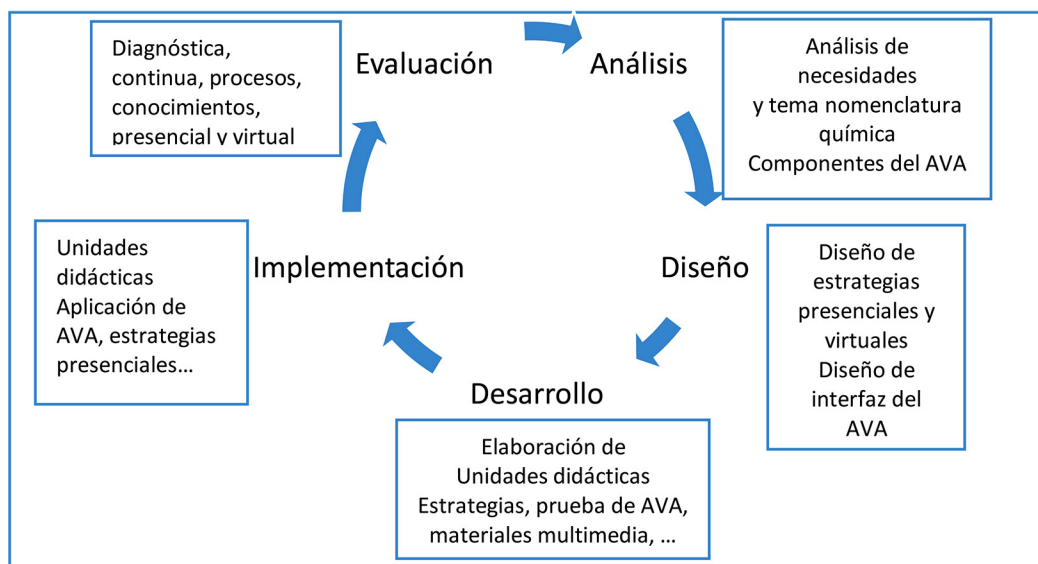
Diagnóstica, continua, procesos, conocimientos, presencial y virtual

Evaluación

Análisis

Análisis de necesidades y tema nomenclatura química Componentes del AVA

Unidades didácticas Aplicación de AVA, estrategias presenciales…

Implementación

Diseño

Diseño de estrategias presenciales y virtuales Diseño de interfaz del AVA

Desarrollo

Elaboración de Unidades didácticas Estrategias, prueba de AVA, materiales multimedia, …